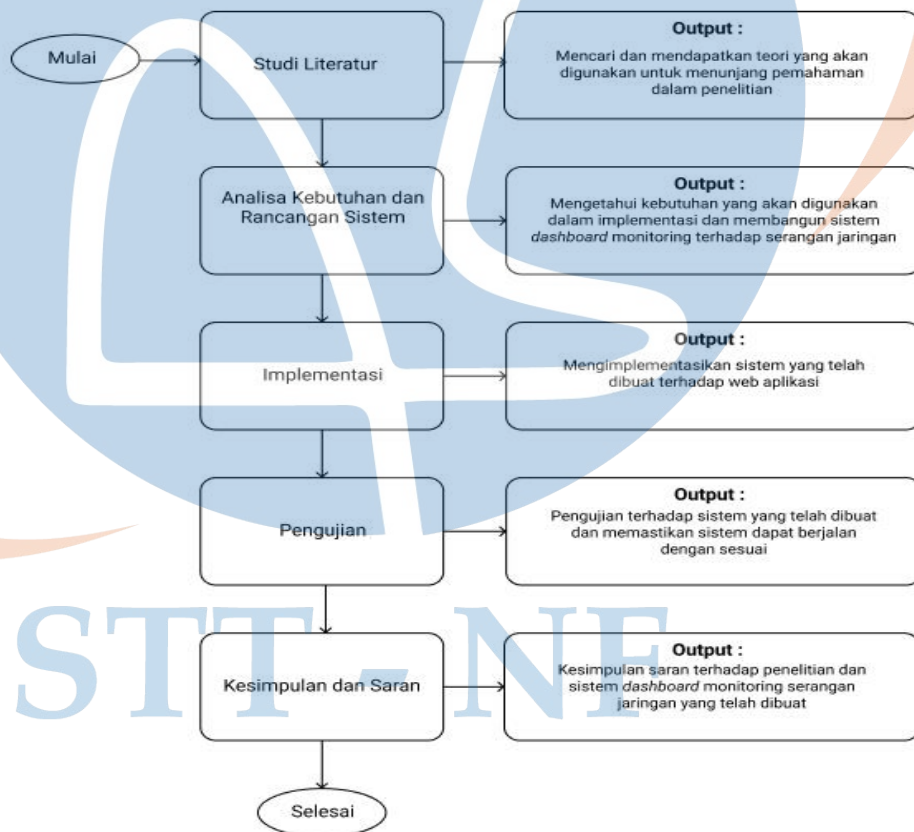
Mulai

Studi Literatur

Output :
Mencari dan mendapatkan teori yang akan digunakan untuk menunjang pemahaman dalam penelitian

Analisa Kebutuhan dan Rancangan Sistem

Output :
Mengetahui kebutuhan yang akan digunakan dalam implementasi dan membangun sistem *dashboard* monitoring terhadap serangan jaringan

Implementasi

Output :
Mengimplementasikan sistem yang telah dibuat terhadap web aplikasi

Pengujian

Output :
Pengujian terhadap sistem yang telah dibuat dan memastikan sistem dapat berjalan dengan sesuai

Kesimpulan dan Saran

Output :
Kesimpulan saran terhadap penelitian dan sistem *dashboard* monitoring serangan jaringan yang telah dibuat

Selesai

STT - NF